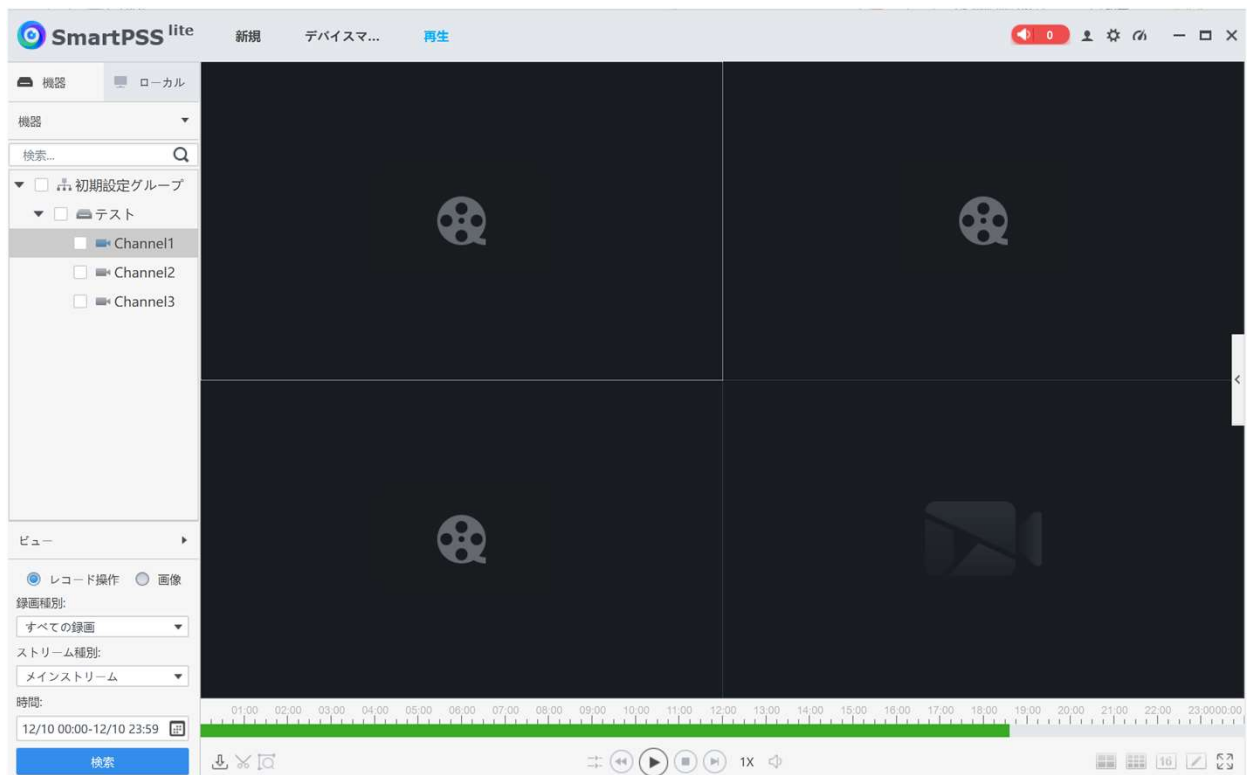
SmartPSS lite 新規 デバイスマ... 再生

0

機器 ローカル

機器

検索...

初期設定グループ

テスト

Channel1

Channel2

Channel3

ビュー

レコード操作 画像

録画種別:

すべての録画

ストリーム種別:

メインストリーム

時間:

12/10 00:00-12/10 23:59

検索

01:00 02:00 03:00 04:00 05:00 06:00 07:00 08:00 09:00 10:00 11:00 12:00 13:00 14:00 15:00 16:00 17:00 18:00 19:00 20:00 21:00 22:00 23:0000:00

1X

16